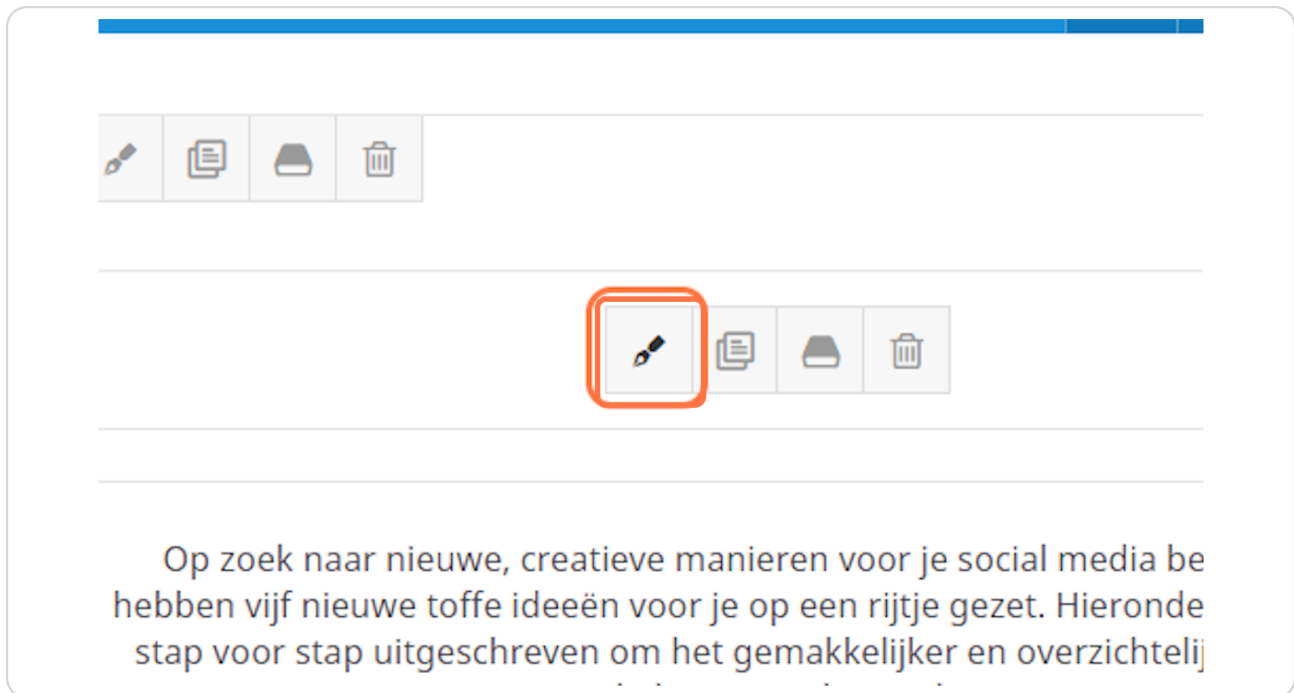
Op zoek naar nieuwe, creatieve manieren voor je social media be hebben vijf nieuwe toffe ideeën voor je op een rijtje gezet. Hieronde stap voor stap uitgeschreven om het gemakkelijker en overzichtelij